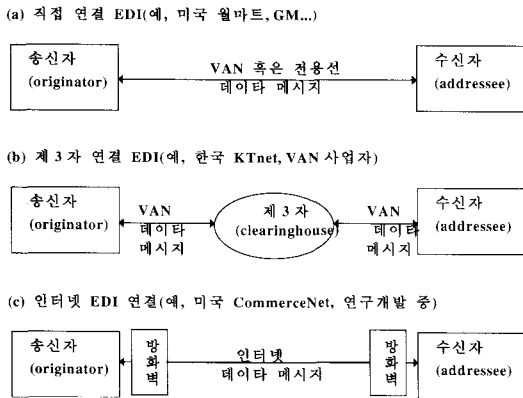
(a) 직접 연결 EDI(예, 미국 월마트, GM...)

송신자
(originator)

VAN 혹은 전용선
데이타 메시지

수신자
(addressee)

(b) 제 3 자 연결 EDI(예, 한국 KTnet, VAN 사업자)

송신자
(originator)

VAN
데이타
메시지

제 3 자
(clearinghouse)

VAN
데이타
메시지

수신자
(addressee)

(c) 인터넷 EDI 연결(예, 미국 CommerceNet, 연구개발 중)

송신자
(originator)

방화벽

인터넷
데이타 메시지

방화벽

수신자
(addressee)